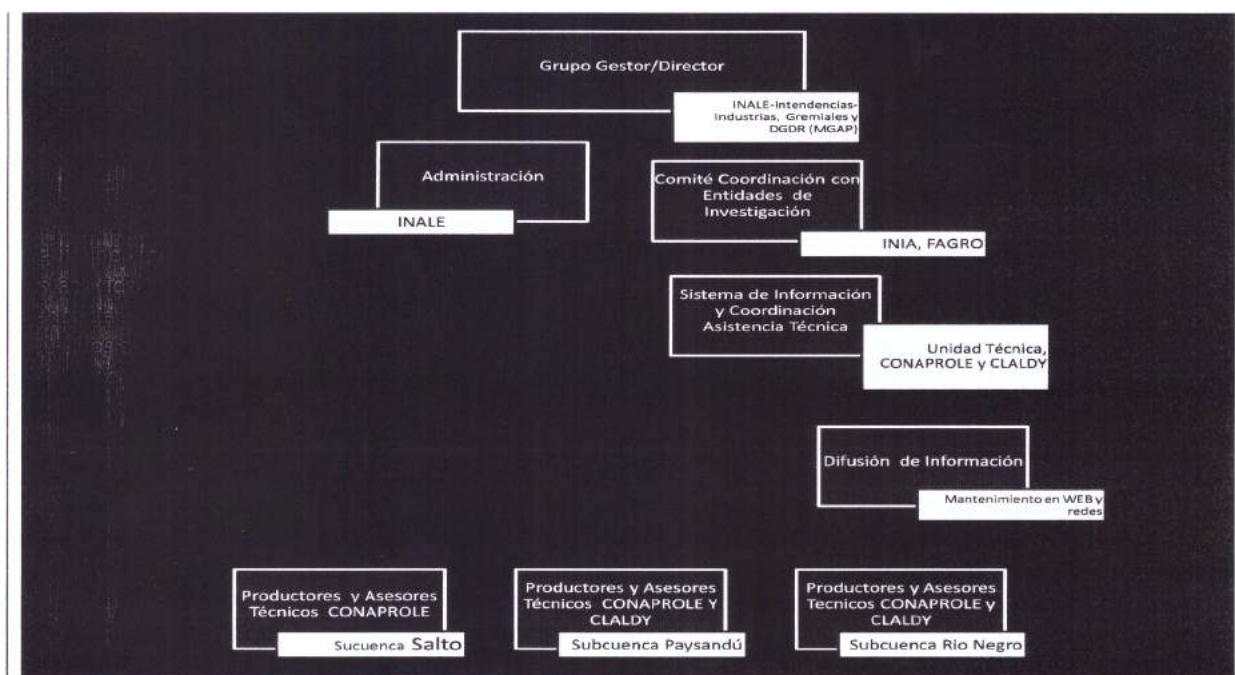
Grupo Gestor/Director

INALE-Intendencias-Industrias, Gremiales y DGDR (MGAP)

Administración

INALE

Comité Coordinación con Entidades de Investigación

INIA, FAGRO

Sistema de Información y Coordinación Asistencia Técnica

Unidad Técnica, CONAPROLE y CLALDY

Difusión de Información

Mantenimiento en WEB y redes

Productores y Asesores Técnicos CONAPROLE

Sucuenca Salto

Productores y Asesores Técnicos CONAPROLE Y CLALDY

Subcuenca Paysandú

Productores y Asesores Tecnicos CONAPROLE y CLALDY

Subcuenca Rio Negro